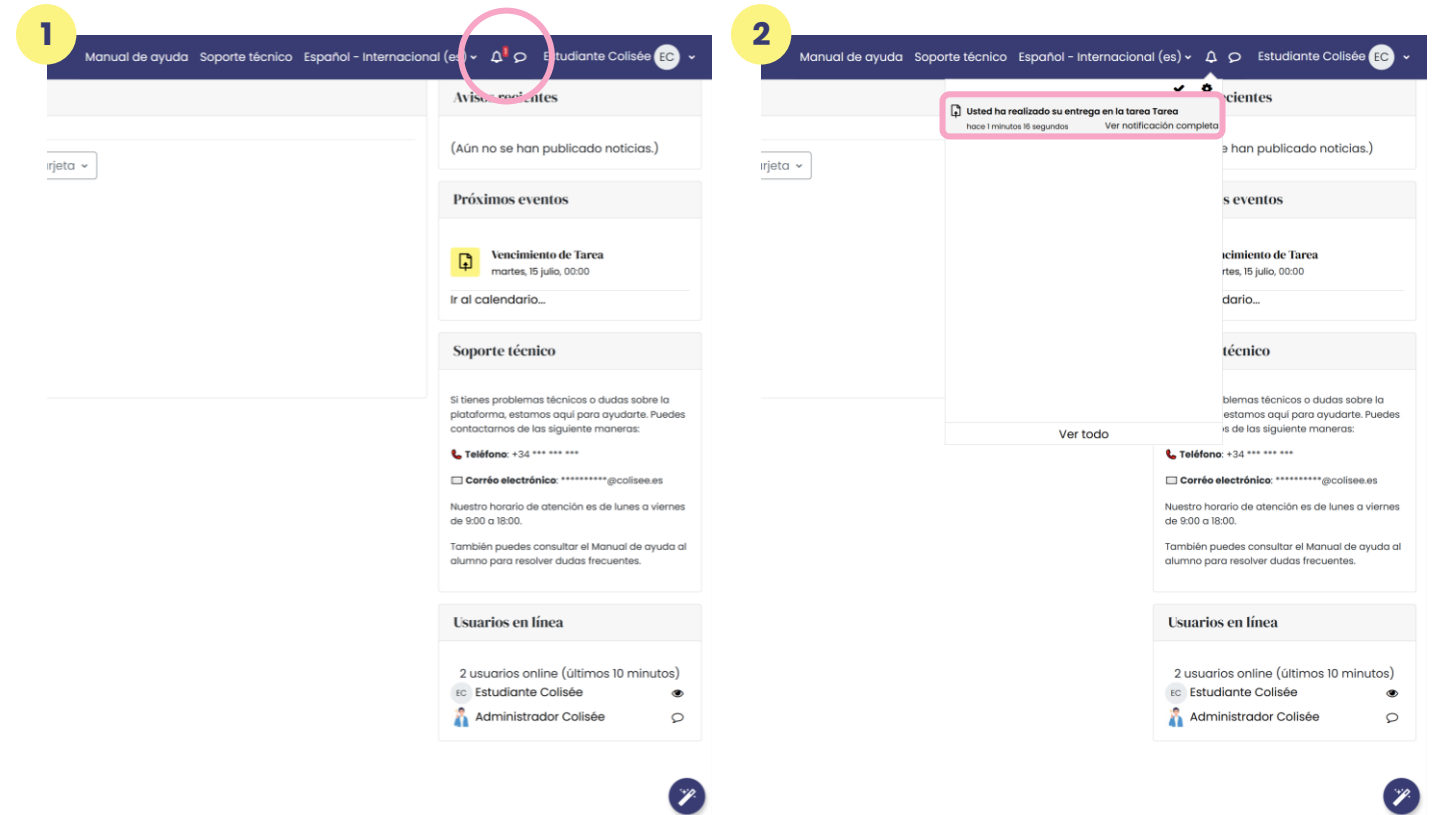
1

Manual de ayuda Soporte técnico Español - Internacional (es) 1 Estudiante Colisée EC

rjeta

Avisos recientes

(Aún no se han publicado noticias.)

Próximos eventos

Vencimiento de Tarea
martes, 15 julio, 00:00

Ir al calendario...

Soporte técnico

Si tienes problemas técnicos o dudas sobre la plataforma, estamos aquí para ayudarte. Puedes contactarnos de las siguiente maneras:

Teléfono: +34 *** *** ***

Correo electrónico: **********@colisee.es

Nuestro horario de atención es de lunes a viernes de 9:00 a 18:00.

También puedes consultar el Manual de ayuda al alumno para resolver dudas frecuentes.

Usuarios en línea

2 usuarios online (últimos 10 minutos)
EC Estudiante Colisée
Administrador Colisée

2

Manual de ayuda Soporte técnico Español - Internacional (es) Estudiante Colisée EC

rjeta

Usted ha realizado su entrega en la tarea Tarea
hace 1 minutos 16 segundos Ver notificación completa

Ver todo

recientes

e han publicado noticias.)

s eventos

Vencimiento de Tarea
martes, 15 julio, 00:00

dario...

técnico

blemas técnicos o dudas sobre la estamos aquí para ayudarte. Puedes s de las siguiente maneras:

Teléfono: +34 *** *** ***

Correo electrónico: **********@colisee.es

Nuestro horario de atención es de lunes a viernes de 9:00 a 18:00.

También puedes consultar el Manual de ayuda al alumno para resolver dudas frecuentes.

Usuarios en línea

2 usuarios online (últimos 10 minutos)
EC Estudiante Colisée
Administrador Colisée